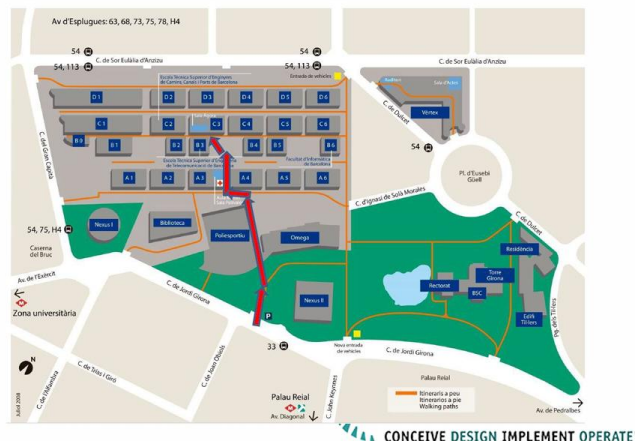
Av d'Esplugues: 63, 68, 73, 75, 78, H4

54
C. de Sor Eulàlia d'Anzizu
54, 113

54
54, 113
Entrada de vehicles

C. de Sor Eulàlia d'Anzizu

Auditori
Sala d'Actes
Vèrtex
C. de Dulcet

54

Pl. d'Eusebi Güell

Escola Tècnica Superior d'Enginyers de Camins, Canals i Ports de Barcelona

D1 D2 D3 D4 D5 D6
C1 C2 C3 C4 C5 C6
B0 B1 B2 B3 B4 B5 B6
A1 A2 A3 A4 A5 A6

Escola Tècnica Superior d'Enginyeria de Telecomunicació de Barcelona
Facultat d'Informàtica de Barcelona

C. del Gran Capità

C. d'Ignasi de Solà-Morales

C. de Dulcet

54, 75, H4

Nexus I
Biblioteca
Poliesportiu
Omega

Caserna del Bruc

Residència
Torre Girona
Rectorat
BSC
Edifici Til·lers

Av. de l'Exèrcit

Zona universitària

C. de Jordi Girona
Nexus II
P

33

Nova entrada de vehicles

C. de Jordi Girona

Pg. dels Til·lers

C. d'Esplugues
C. de Tinent Coronel Valenzuela
C. de Fèlix i Giró
C. de Pau Gargallo
C. de Joan Obiols
C. John Keynes

Juliol 2008

Palau Reial
Av. Diagonal

Palau Reial

Itinerari a peu
Itinerario a pie
Walking paths

Av. de Pedralbes

CONCEIVE DESIGN IMPLEMENT OPERATE